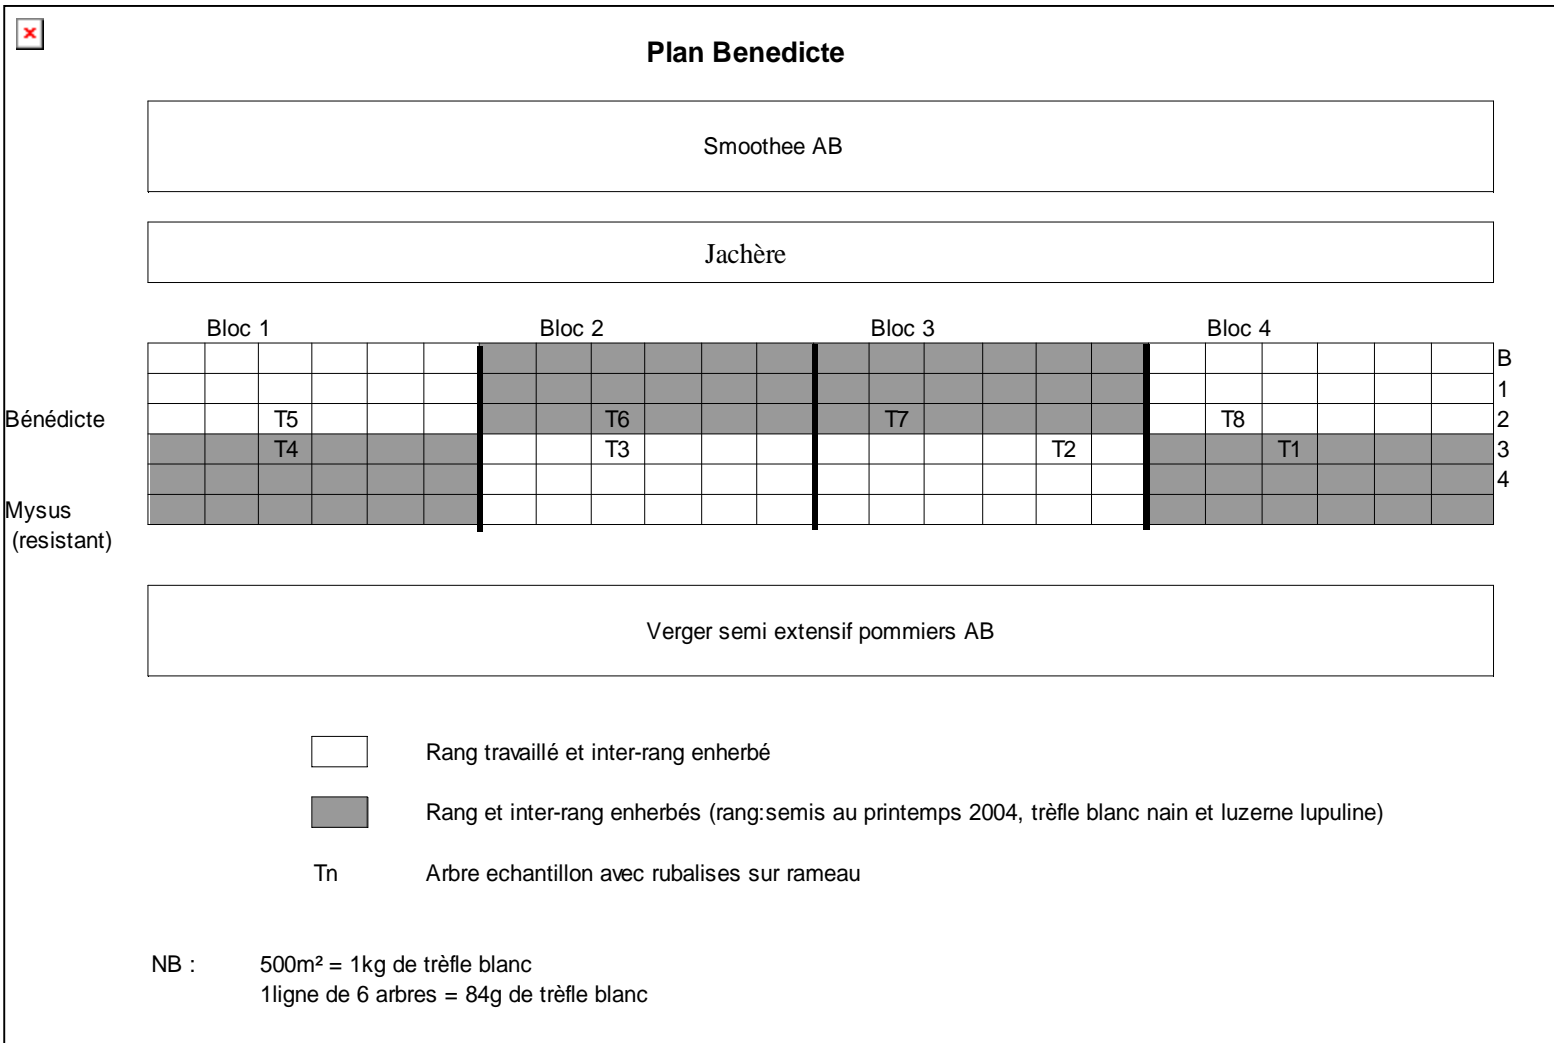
Plan Benedicte

Smoothee AB

Jachère

Bloc 1 Bloc 2 Bloc 3 Bloc 4

B
1
Bénédicte T5 T6 T7 T8 2
T4 T3 T2 T1 3
4
Mysus (resistant)

Verger semi extensif pommiers AB

Rang travaillé et inter-rang enherbé

Rang et inter-rang enherbés (rang:semis au printemps 2004, trèfle blanc nain et luzerne lupuline)

Tn Arbre echantillon avec rubalises sur rameau

NB : 500m² = 1kg de trèfle blanc
1ligne de 6 arbres = 84g de trèfle blanc